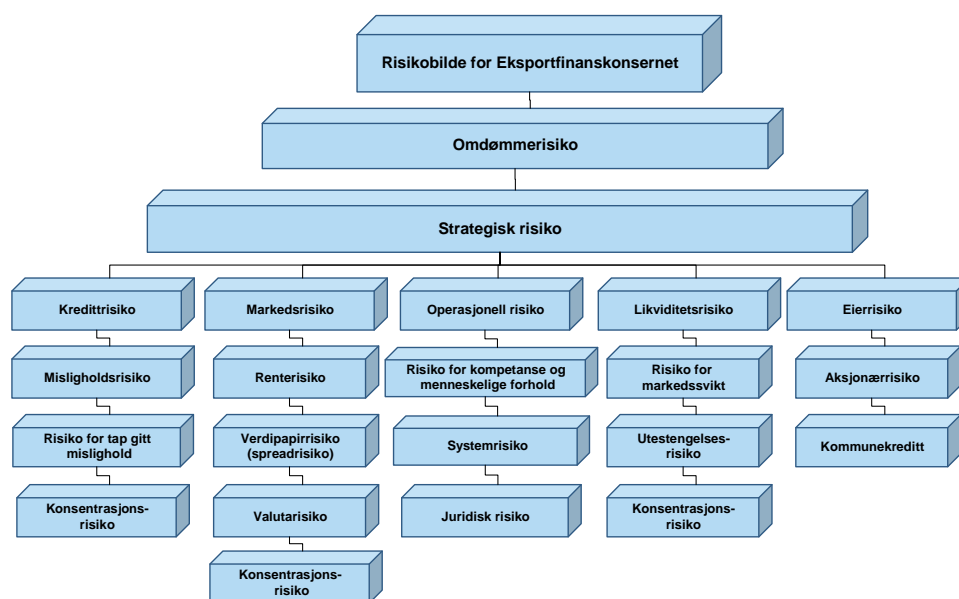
Risikobilde for Eksportfinanskonsernet

Omdømmerisiko

Strategisk risiko

Kredittrisiko

Misligholdsrisiko

Risiko for tap gitt mislighold

Konsentrasjons-risiko

Markedsrisiko

Renterisiko

Verdipapirrisiko (spreadrisiko)

Valutarisiko

Konsentrasjons-risiko

Operasjonell risiko

Risiko for kompetanse og menneskelige forhold

Systemrisiko

Juridisk risiko

Likviditetsrisiko

Risiko for markedssvikt

Utestengelses-risiko

Konsentrasjons-risiko

Eierrisiko

Aksjonærrisiko

Kommunekreditt